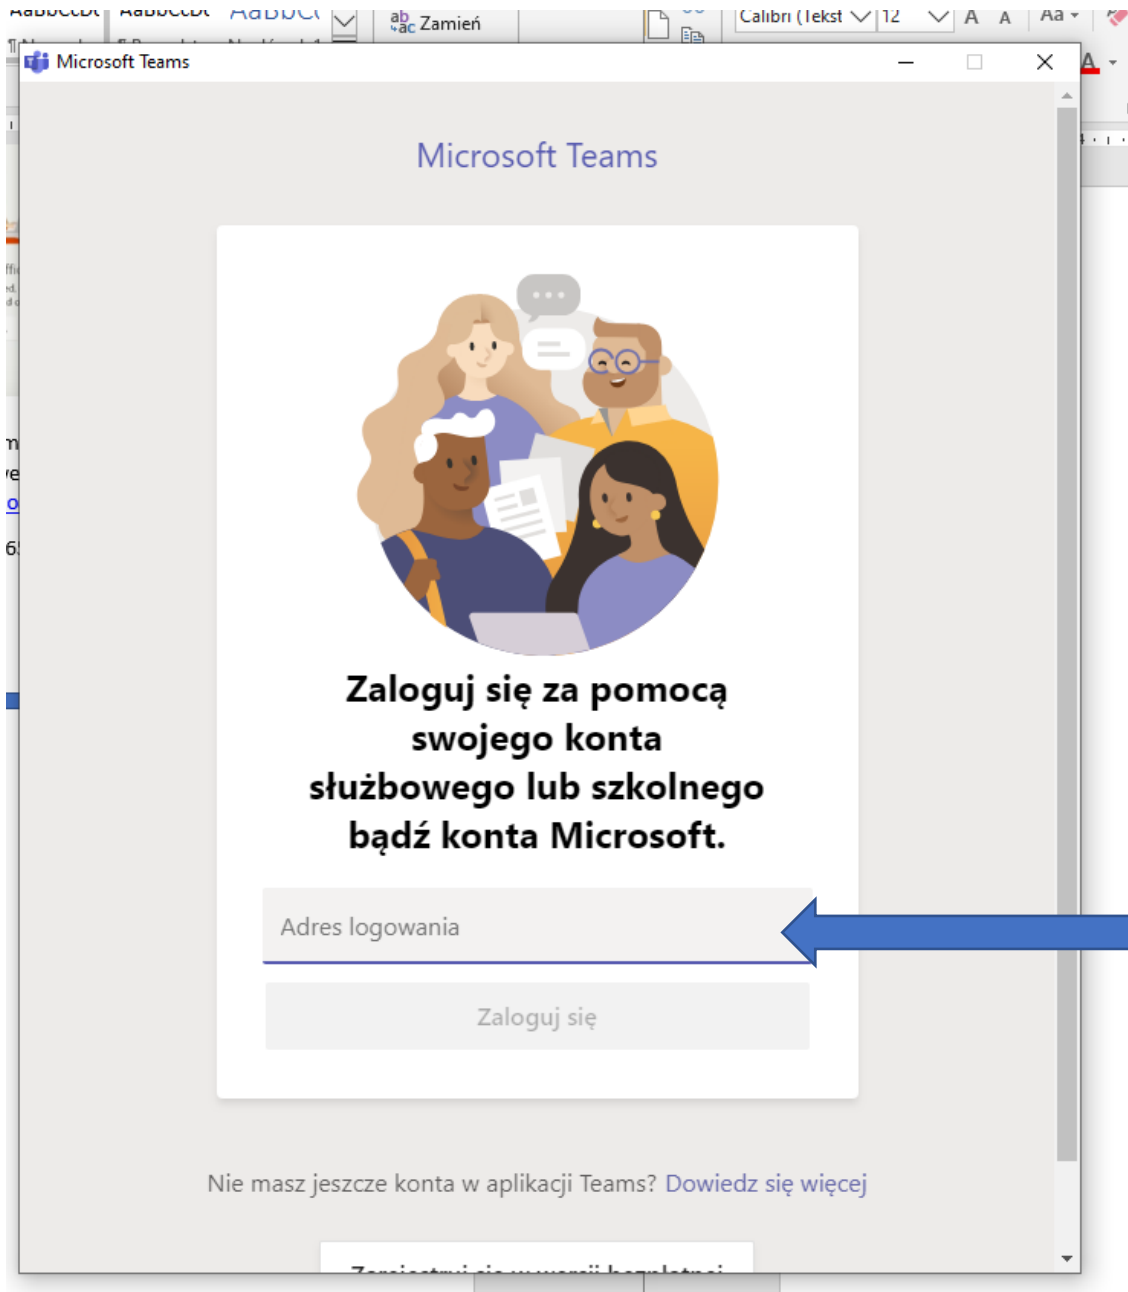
Zamień
Calibri (Tekst
12
A A
Aa

Microsoft Teams

Microsoft Teams

Zaloguj się za pomocą swojego konta służbowego lub szkolnego bądź konta Microsoft.

Adres logowania

Zaloguj się

Nie masz jeszcze konta w aplikacji Teams? Dowiedz się więcej

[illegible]